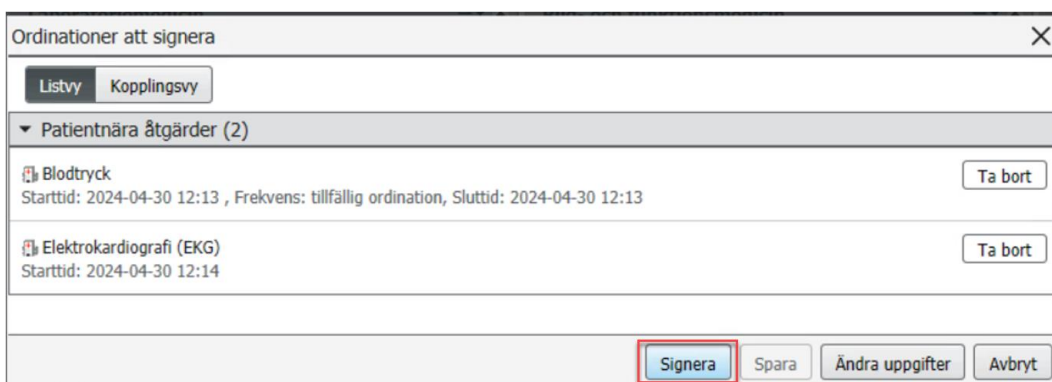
Ordinationer att signera

Listvy Kopplingsvy

Patientnära åtgärder (2)

Blodtryck
Starttid: 2024-04-30 12:13 , Frekvens: tillfällig ordination, Sluttid: 2024-04-30 12:13

Ta bort

Elektrokardiografi (EKG)
Starttid: 2024-04-30 12:14

Ta bort

Signera Spara Ändra uppgifter Avbryt